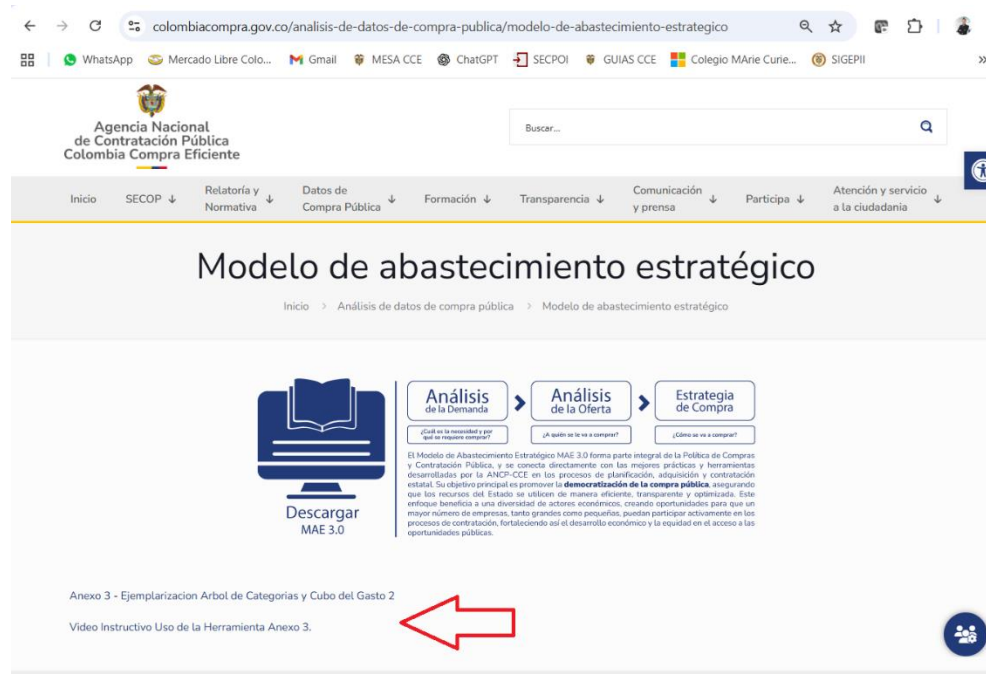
colombiacompra.gov.co/analisis-de-datos-de-compra-publica/modelo-de-abastecimiento-estrategico

WhatsApp Mercado Libre Colo... Gmail MESA CCE ChatGPT SECPOI GUIAS CCE Colegio MArie Curie... SIGEPII

Agencia Nacional de Contratación Pública Colombia Compra Eficiente

Buscar...

Inicio SECOP ↓ Relatoría y Normativa ↓ Datos de Compra Pública ↓ Formación ↓ Transparencia ↓ Comunicación y prensa ↓ Participa ↓ Atención y servicio a la ciudadanía ↓

Modelo de abastecimiento estratégico

Inicio > Análisis de datos de compra pública > Modelo de abastecimiento estratégico

Análisis de la Demanda > Análisis de la Oferta > Estrategia de Compra

¿Cuál es la necesidad y por qué se requiere comprar? ¿A quién se le va a comprar? ¿Cómo se va a comprar?

El Modelo de Abastecimiento Estratégico MAE 3.0 forma parte integral de la Política de Compras y Contratación Pública, y se conecta directamente con las mejores prácticas y herramientas desarrolladas por la ANCP-CCE en los procesos de planificación, adquisición y contratación estatal. Su objetivo principal es promover la democratización de la compra pública, asegurando que los recursos del Estado se utilicen de manera eficiente, transparente y optimizada. Este enfoque beneficia a una diversidad de actores económicos, creando oportunidades para que un mayor número de empresas, tanto grandes como pequeñas, puedan participar activamente en los procesos de contratación, fortaleciendo así el desarrollo económico y la equidad en el acceso a las oportunidades públicas.

Descargar
MAE 3.0

Anexo 3 - Ejemplarizacion Arbol de Categorias y Cubo del Gasto 2

Video Instructivo Uso de la Herramienta Anexo 3.